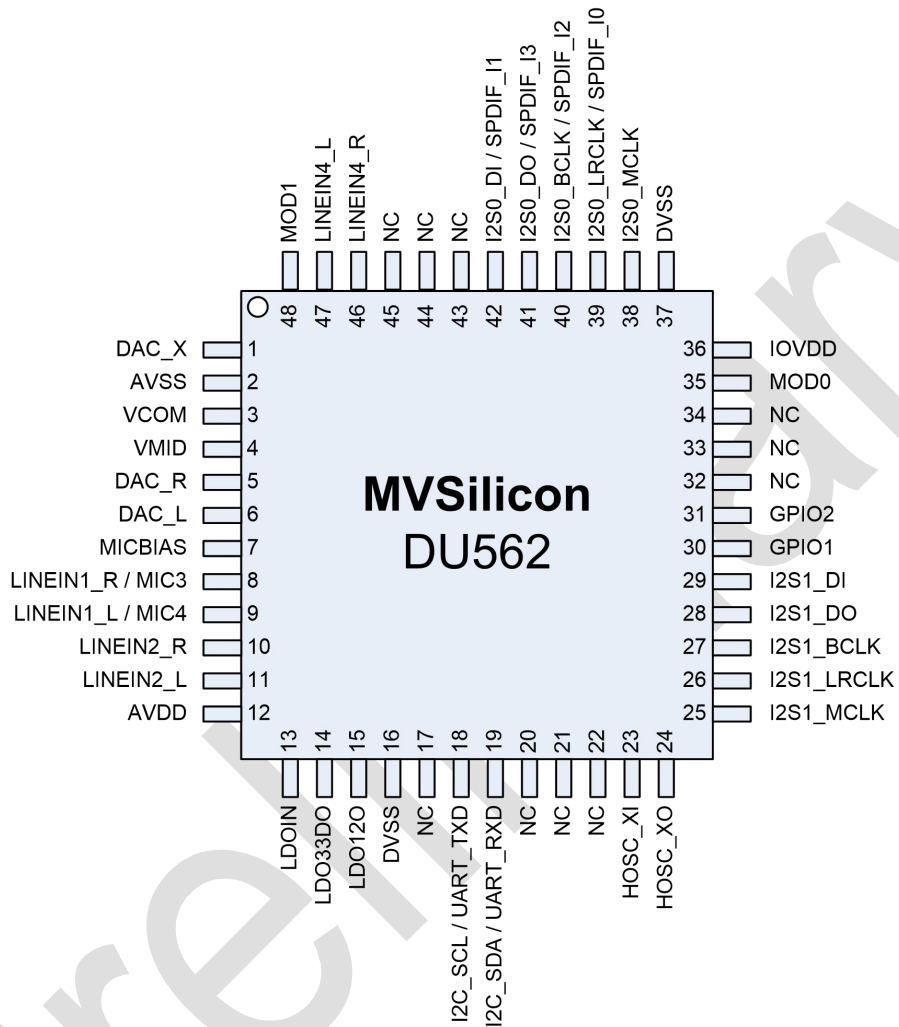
MOD1
LINEIN4_L
LINEIN4_R
NC
NC
NC
I2S0_DI / SPDIF_I1
I2S0_DO / SPDIF_I3
I2S0_BCLK / SPDIF_I2
I2S0_LRCLK / SPDIF_I0
I2S0_MCLK
DVSS

48 47 46 45 44 43 42 41 40 39 38 37

DAC_X 1
AVSS 2
VCOM 3
VMID 4
DAC_R 5
DAC_L 6
MICBIAS 7
LINEIN1_R / MIC3 8
LINEIN1_L / MIC4 9
LINEIN2_R 10
LINEIN2_L 11
AVDD 12

MVSilicon
DU562

36 IOVDD
35 MOD0
34 NC
33 NC
32 NC
31 GPIO2
30 GPIO1
29 I2S1_DI
28 I2S1_DO
27 I2S1_BCLK
26 I2S1_LRCLK
25 I2S1_MCLK

13 14 15 16 17 18 19 20 21 22 23 24

LDOIN
LDO33DO
LDO12O
DVSS
NC
I2C_SCL / UART_TXD
I2C_SDA / UART_RXD
NC
NC
NC
HOSC_XI
HOSC_XO

Preliminary